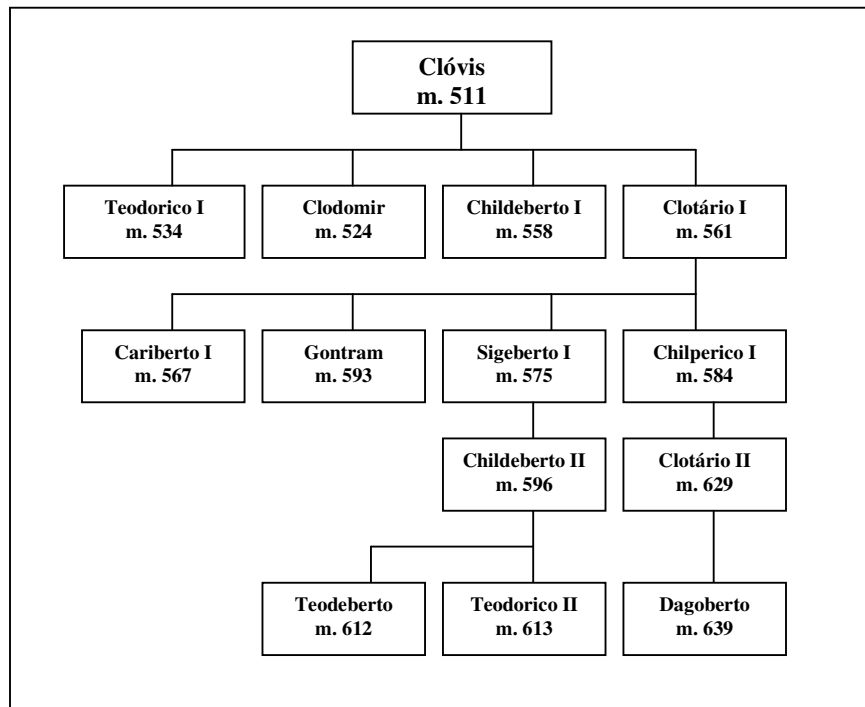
Clóvis
m. 511

Teodorico I
m. 534

Clodomir
m. 524

Childeberto I
m. 558

Clotário I
m. 561

Cariberto I
m. 567

Gontram
m. 593

Sigeberto I
m. 575

Chilperico I
m. 584

Childeberto II
m. 596

Clotário II
m. 629

Teodeberto
m. 612

Teodorico II
m. 613

Dagoberto
m. 639